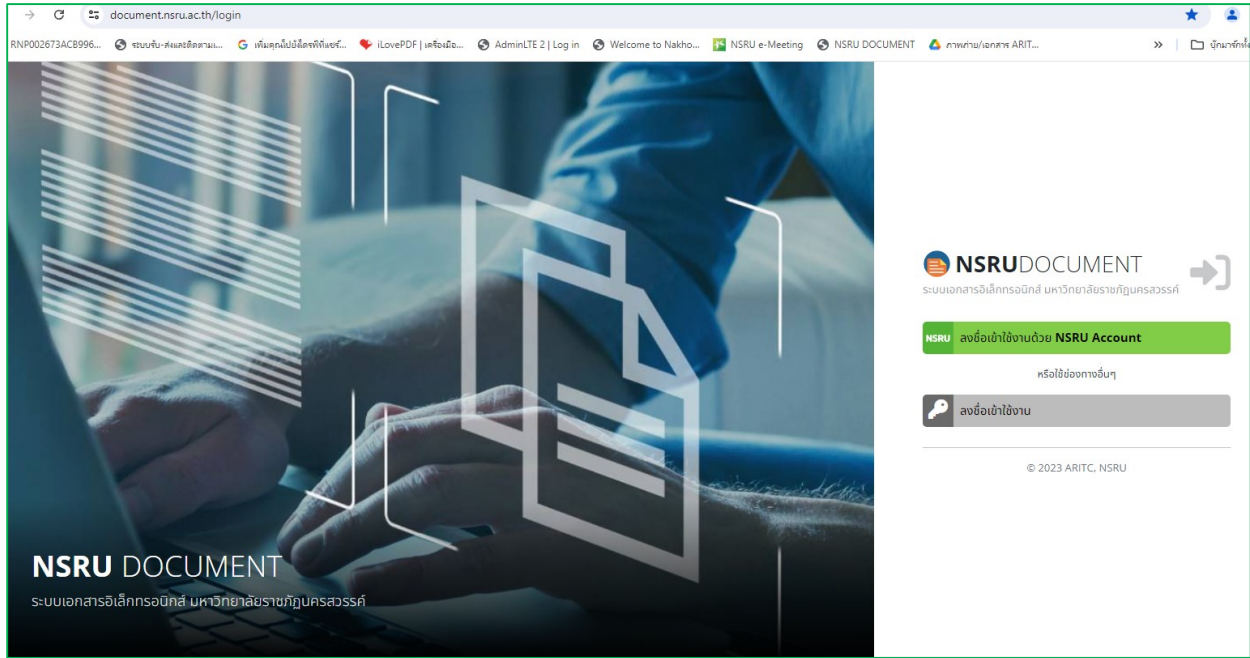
document.nsru.ac.th/login

RNP002673ACB996... ระบบรับ-ส่งและติดตามเ... เพิ่มคุณไม่มีดีสรพีทีแชร์... iLovePDF | เครื่องมือ... AdminLTE 2 | Log in Welcome to Nakho... NSRU e-Meeting NSRU DOCUMENT ภาพถ่าย/เอกสาร ARIT... » บุ๊กมาร์กทั้งหมด

NSRUDOCUMENT
ระบบเอกสารอิเล็กทรอนิกส์ มหาวิทยาลัยราชภัฏนครสวรรค์

NSRU ลงชื่อเข้าใช้งานด้วย NSRU Account

หรือใช้ช่องทางอื่นๆ

ลงชื่อเข้าใช้งาน

© 2023 ARITC, NSRU

NSRU DOCUMENT
ระบบเอกสารอิเล็กทรอนิกส์ มหาวิทยาลัยราชภัฏนครสวรรค์